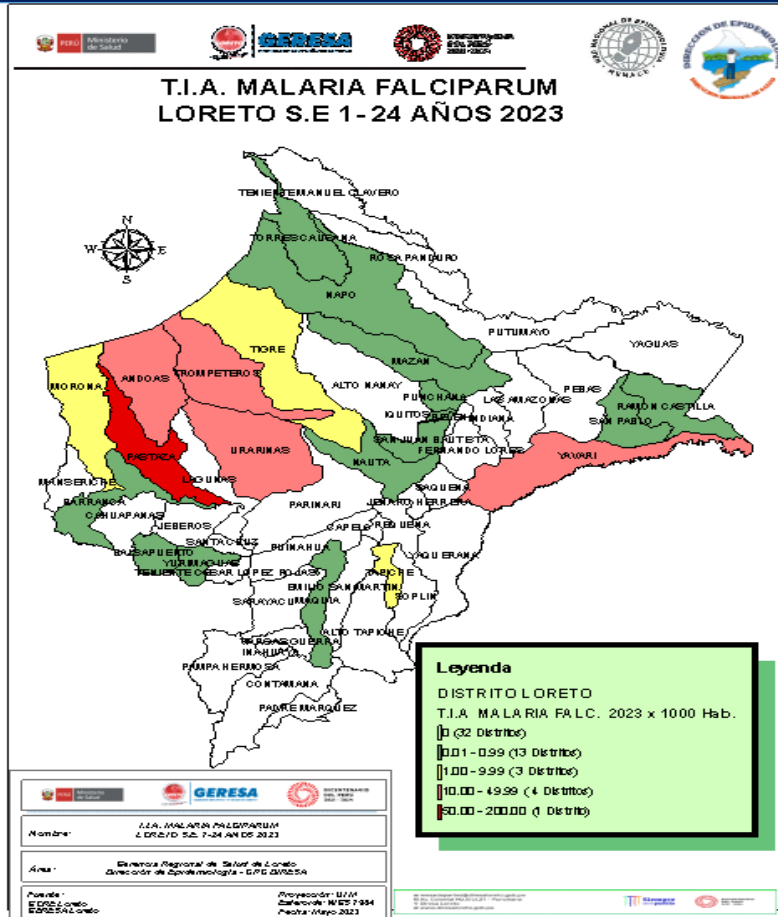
PERÚ Ministerio de Salud

GERESA

T.I.A. MALARIA FALCIPARUM
LORETO S.E 1 - 24 AÑOS 2023

N
W E
S

TENIENTE MANUEL CLAVERO
TORRES CAUSANA
ROSA PANDURO
NAPO
PUTUMAYO
YAGUAS
TIGRE
MORONA
ANDOAS
TROMPETEROS
MAZAN
ALTO NANAY
PEBAS
LAS AMAZONAS
PUNCHANA
IQUITOS
BELEN
INDIANA
RAMON CASTILLA
SAN PABLO
SAN JUAN BAUTISTA
FERNANDO LORES
URARINAS
PASTAZA
LAGUNAS
NAUTA
YAVARI
MANSERICHE
BARRANCA
CAHUAPANAS
PARINARI
JENARO HERRERA
SAQUENA
JEBEROS
CAPELO
REQUENA
SANTA CRUZ
BALSAPUERTO
YURIMAGUAS
TENIENTE CESAR LOPEZ ROJAS
PUINAHUA
YAQUERANA
TAPICHE
EMILIO SAN MARTIN
SOPLIN
SARAYACU
MAQUIA
ALTO TAPICHE
VARGAS GUERRA
INAHUAYA
PAMPA HERMOSA
CONTAMANA
PADRE MARQUEZ

Leyenda
DISTRITO LORETO
T.I.A MALARIA FALC. 2023 x 1000 Hab.
0 (32 Distritos)
0.01 - 0.99 (13 Distritos)
1.00 - 9.99 (3 Distritos)
10.00 - 49.99 (4 Distritos)
50.00 - 200.00 (1 Distrito)

GERESA

Nombre: T.I.A. MALARIA FALCIPARUM LORETO S.E 1-24 AÑOS 2023

Área: Gerencia Regional de Salud de Loreto Dirección de Epidemiología - CPE GERESA

Fuente: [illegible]

Proyección: UTM
Esferoide: WGS 84
Fecha: Mayo 2023

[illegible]